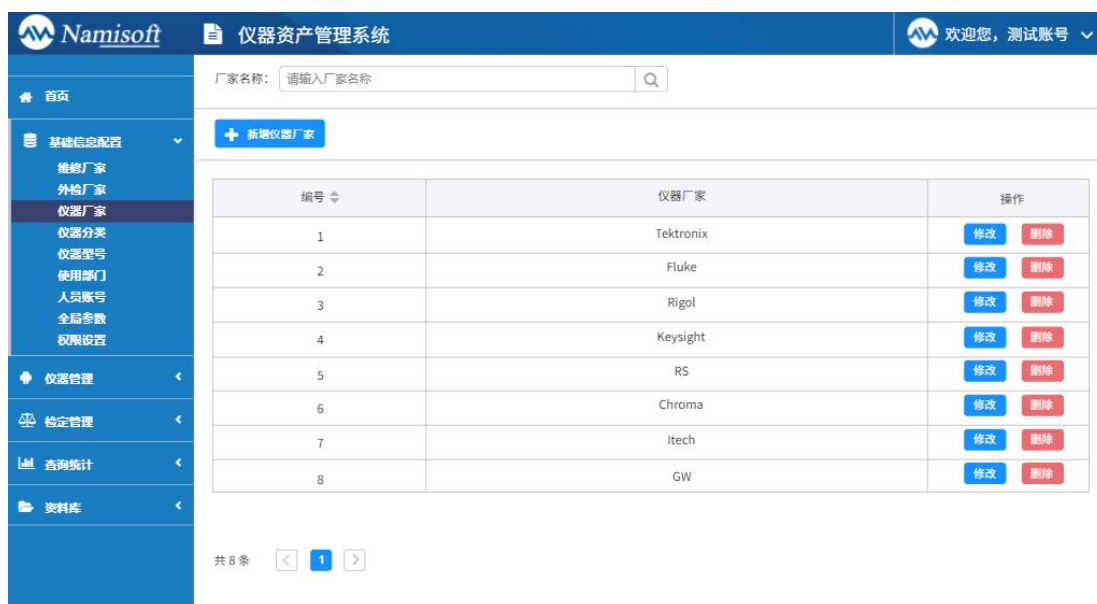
Namisoft 仪器资产管理系统 欢迎您，测试账号

首页
基础信息配置
维修厂家
外检厂家
仪器厂家
仪器分类
仪器型号
使用部门
人员账号
全局参数
权限设置
仪器管理
检定管理
查询统计
资料库

厂家名称： 请输入厂家名称

新增仪器厂家

| 编号 | 仪器厂家 | 操作 |
|---|---|---|
| 1 | Tektronix | 修改 删除 |
| 2 | Fluke | 修改 删除 |
| 3 | Rigol | 修改 删除 |
| 4 | Keysight | 修改 删除 |
| 5 | RS | 修改 删除 |
| 6 | Chroma | 修改 删除 |
| 7 | Itech | 修改 删除 |
| 8 | GW | 修改 删除 |

共 8 条 < 1 >